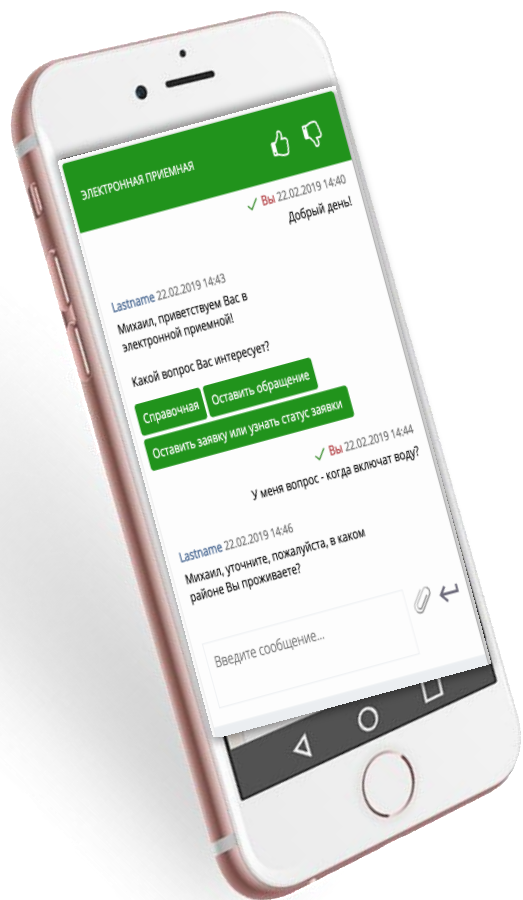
ЭЛЕКТРОННАЯ ПРИЕМНАЯ

✓ Вы 22.02.2019 14:40
Добрый день!

Lastname 22.02.2019 14:43
Михаил, приветствуем Вас в электронной приемной!

Какой вопрос Вас интересует?

Справочная
Оставить обращение
Оставить заявку или узнать статус заявки

✓ Вы 22.02.2019 14:44
У меня вопрос - когда включат воду?

Lastname 22.02.2019 14:46
Михаил, уточните, пожалуйста, в каком районе Вы проживаете?

Введите сообщение...